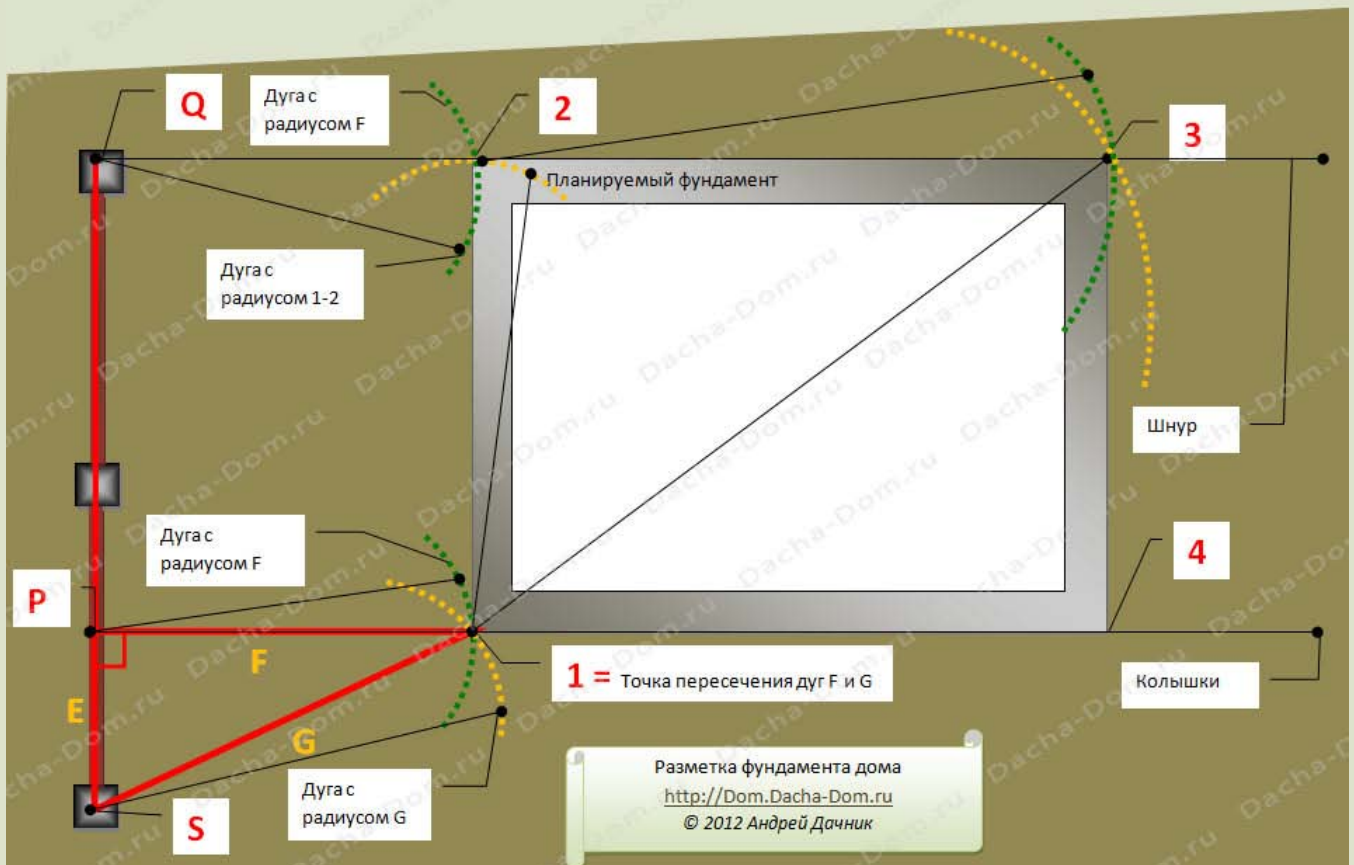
Q

Дуга с радиусом F

2

3

Планируемый фундамент

Дуга с радиусом 1-2

Шнур

Дуга с радиусом F

4

P

F

E

1 = Точка пересечения дуг F и G

Колышки

G

Дуга с радиусом G

S

Разметка фундамента дома
http://Dom.Dacha-Dom.ru
© 2012 Андрей Дачник

Dacha-Dom.ru